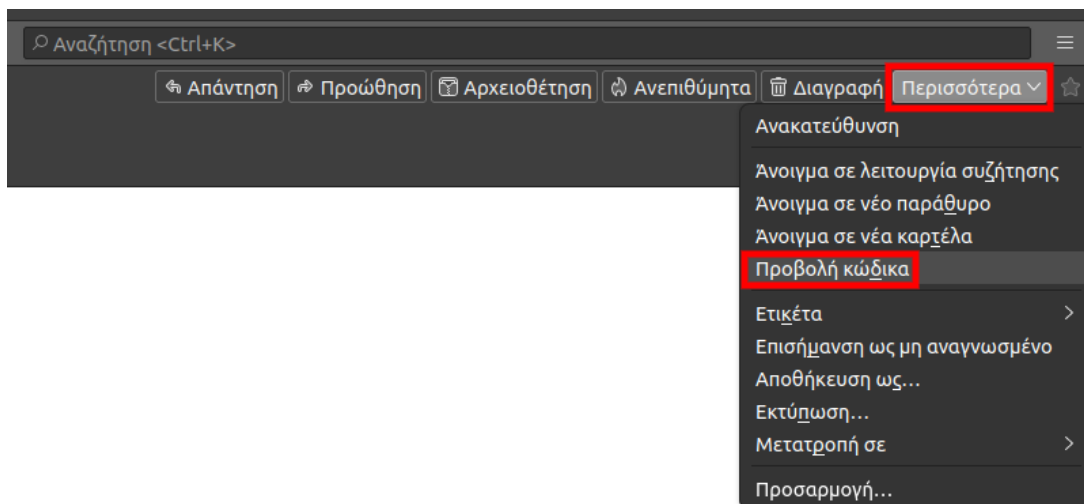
Αναζήτηση <Ctrl+K>

Απάντηση Προώθηση Αρχειοθέτηση Ανεπιθύμητα Διαγραφή Περισσότερα

Ανακατεύθυνση

Άνοιγμα σε λειτουργία συζήτησης
Άνοιγμα σε νέο παράθυρο
Άνοιγμα σε νέα καρτέλα
Προβολή κώδικα

Ετικέτα
Επισήμανση ως μη αναγνωσμένο
Αποθήκευση ως...
Εκτύπωση...
Μετατροπή σε

Προσαρμογή...